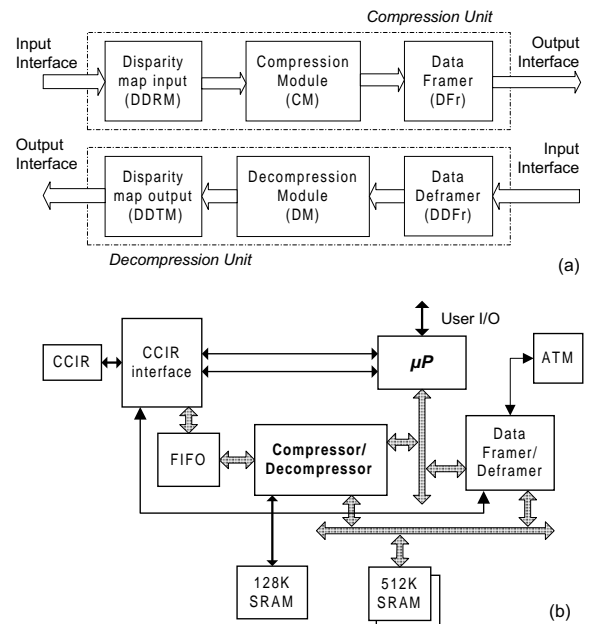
Compression Unit

Input Interface

Disparity map input (DDRM)

Compression Module (CM)

Data Framer (DFr)

Output Interface

Output Interface

Disparity map output (DDTM)

Decompression Module (DM)

Data Deframer (DDFr)

Input Interface

Decompression Unit

(a)

User I/O

CCIR

CCIR interface

$\mu P$

ATM

FIFO

Compressor/ Decompressor

Data Framer/ Deframer

128K SRAM

512K SRAM

(b)